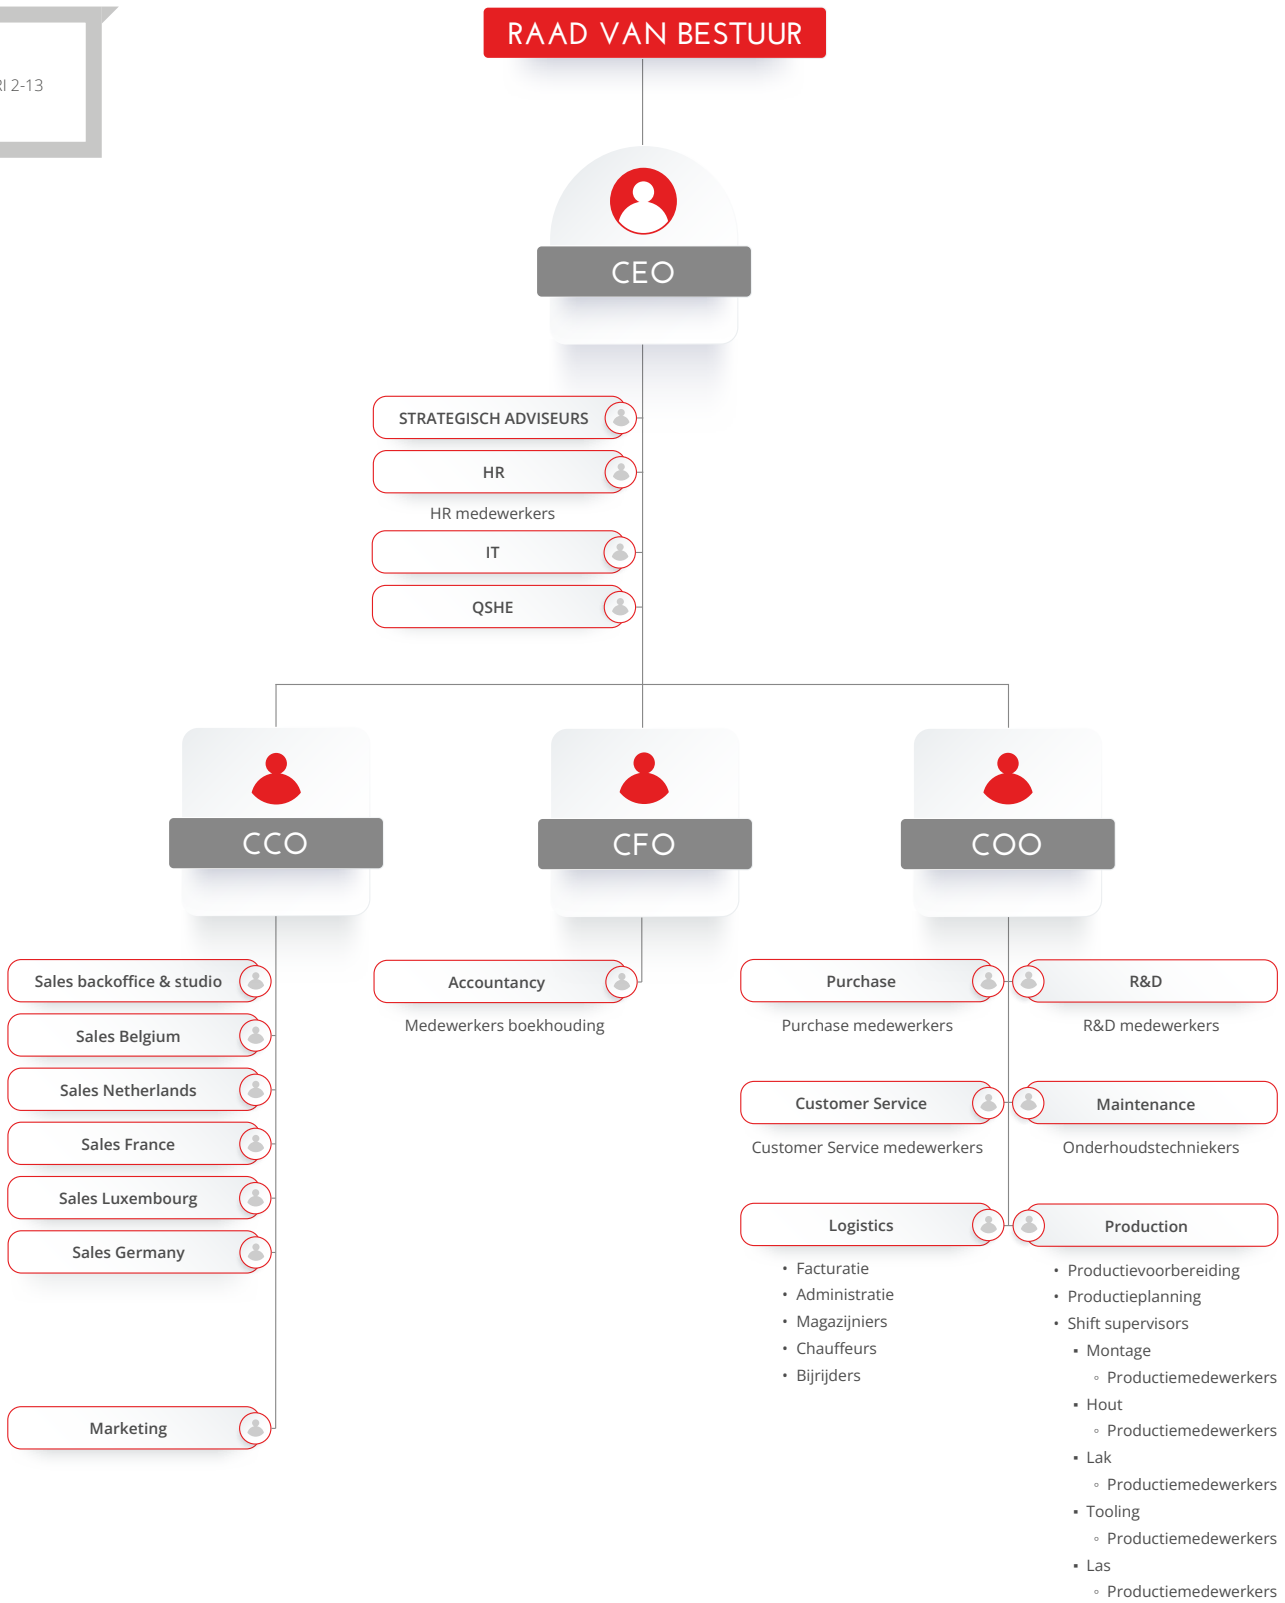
RI 2-13

RAAD VAN BESTUUR

CEO

STRATEGISCH ADVISEURS

HR

HR medewerkers

IT

QSHE

CCO

CFO

COO

Sales backoffice & studio

Sales Belgium

Sales Netherlands

Sales France

Sales Luxembourg

Sales Germany

Marketing

Accountancy

Medewerkers boekhouding

Purchase

Purchase medewerkers

Customer Service

Customer Service medewerkers

Logistics

- Facturatie
- Administratie
- Magazijniers
- Chauffeurs
- Bijrijders

R&D

R&D medewerkers

Maintenance

Onderhoudstechniekers

Production

- Productievoorbereiding
- Productieplanning
- Shift supervisors
  - Montage
    - Productiemedewerkers
  - Hout
    - Productiemedewerkers
  - Lak
    - Productiemedewerkers
  - Tooling
    - Productiemedewerkers
  - Las
    - Productiemedewerkers